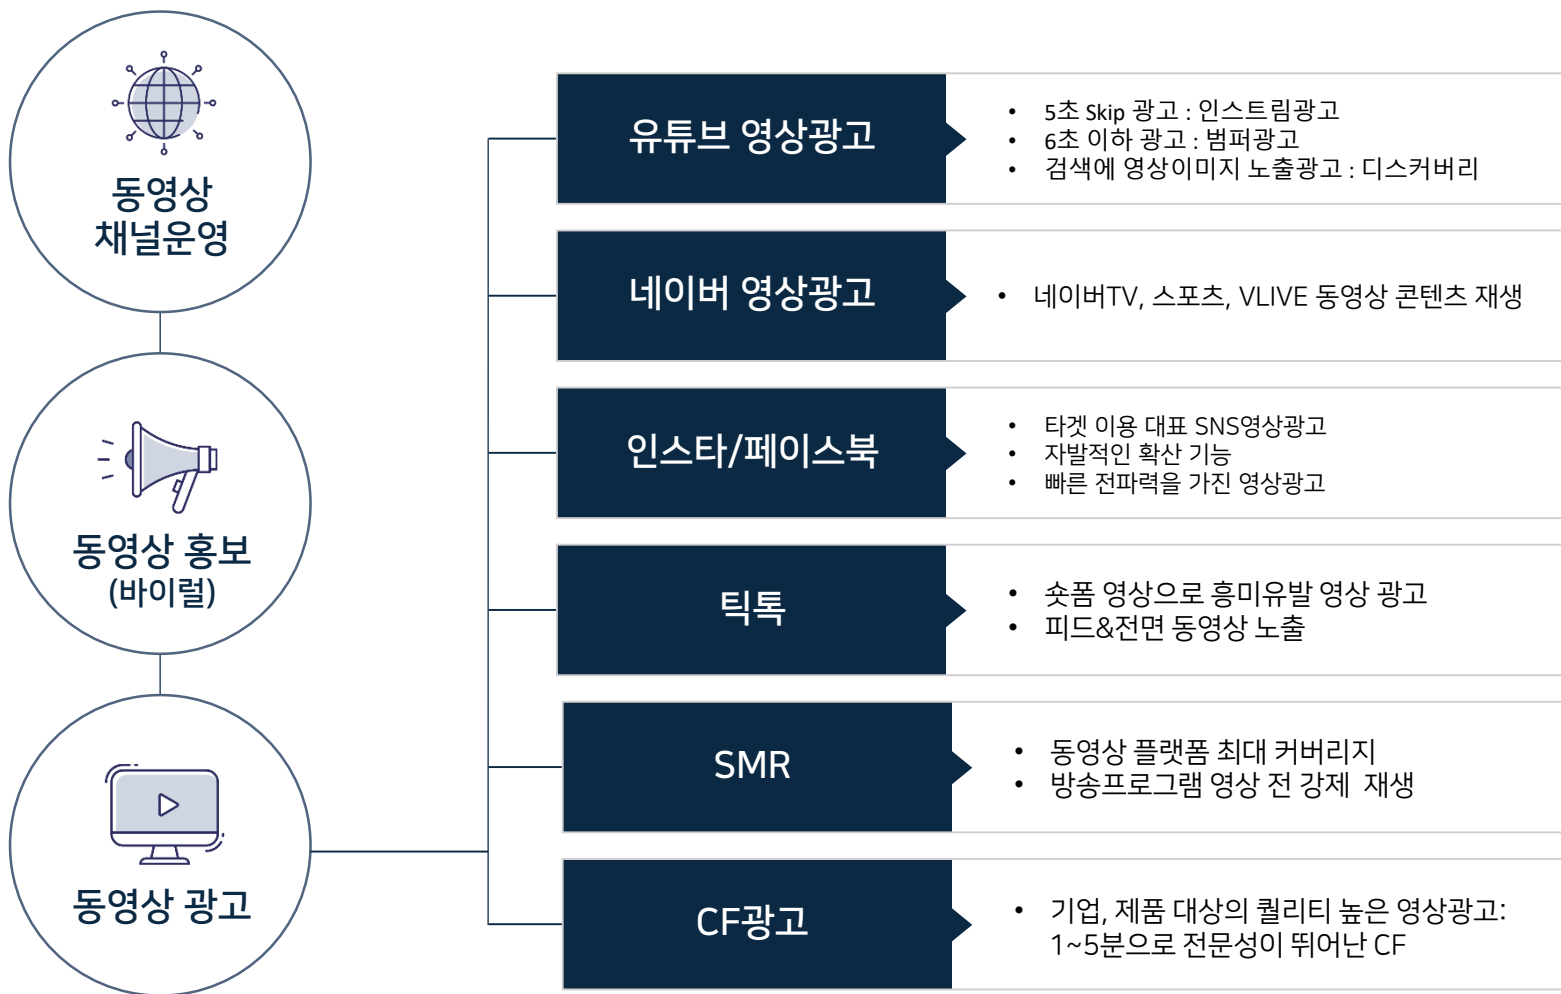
동영상
채널운영

동영상 홍보
(바이럴)

동영상 광고

유튜브 영상광고

• 5초 Skip 광고 : 인스트림광고
• 6초 이하 광고 : 범퍼광고
• 검색에 영상이미지 노출광고 : 디스커버리

네이버 영상광고

• 네이버TV, 스포츠, VLIVE 동영상 콘텐츠 재생

인스타/페이스북

• 타겟 이용 대표 SNS영상광고
• 자발적인 확산 기능
• 빠른 전파력을 가진 영상광고

틱톡

• 숏폼 영상으로 흥미유발 영상 광고
• 피드&전면 동영상 노출

SMR

• 동영상 플랫폼 최대 커버리지
• 방송프로그램 영상 전 강제 재생

CF광고

• 기업, 제품 대상의 퀄리티 높은 영상광고: 1~5분으로 전문성이 뛰어난 CF